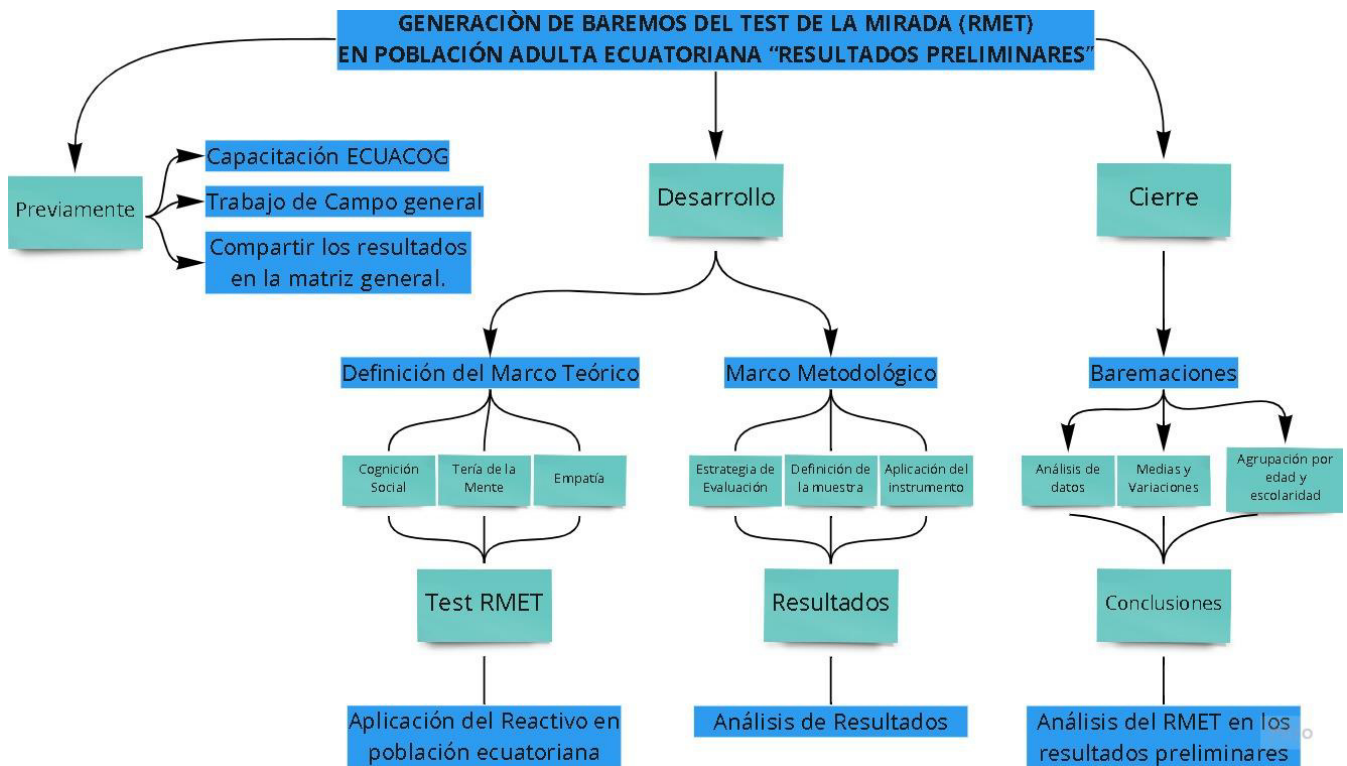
GENERACIÒN DE BAREMOS DEL TEST DE LA MIRADA (RMET) EN POBLACIÓN ADULTA ECUATORIANA "RESULTADOS PRELIMINARES"

Previamente

Capacitación ECUACOG

Trabajo de Campo general

Compartir los resultados en la matriz general.

Desarrollo

Definición del Marco Teórico

Cognición Social

Tería de la Mente

Empatía

Test RMET

Aplicación del Reactivo en población ecuatoriana

Marco Metodológico

Estrategia de Evaluación

Definición de la muestra

Aplicación del instrumento

Resultados

Análisis de Resultados

Cierre

Baremaciones

Análisis de datos

Medias y Variaciones

Agrupación por edad y escolaridad

Conclusiones

Análisis del RMET en los resultados preliminares